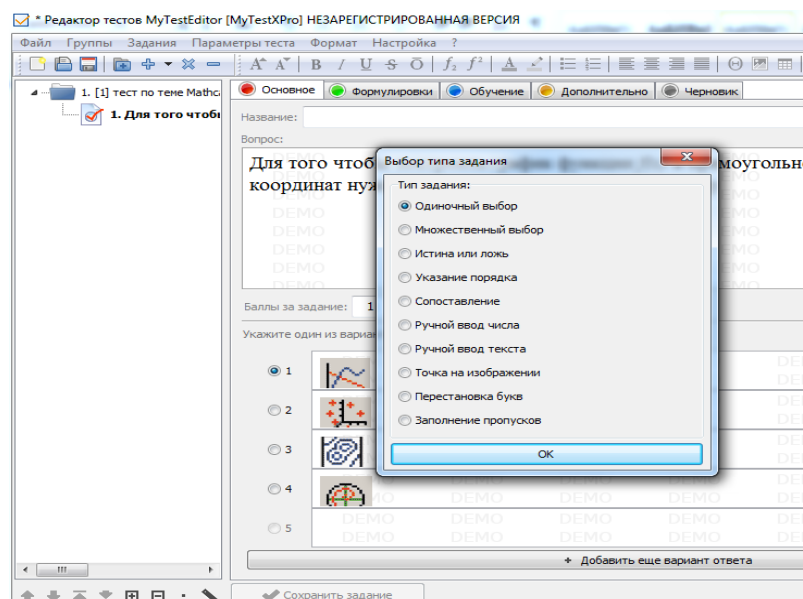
* Редактор тестов MyTestEditor [MyTestXPro] НЕЗАРЕГИСТРИРОВАННАЯ ВЕРСИЯ

Файл Группы Задания Параметры теста Формат Настройка ?

1. [1] тест по теме Mathc

1. Для того чтоб

Основное Формулировки Обучение Дополнительно Черновик

Название:

Вопрос:

Для того чтоб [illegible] моугольно координат нуж

DEMO DEMO DEMO DEMO

Баллы за задание: 1

Укажите один из вариан

1

2

3

4

5

DEMO DEMO DEMO DEMO

Добавить еще вариант ответа

Сохранить задание

Выбор типа задания

Тип задания:

Одиночный выбор

Множественный выбор

Истина или ложь

Указание порядка

Сопоставление

Ручной ввод числа

Ручной ввод текста

Точка на изображении

Перестановка букв

Заполнение пропусков

OK